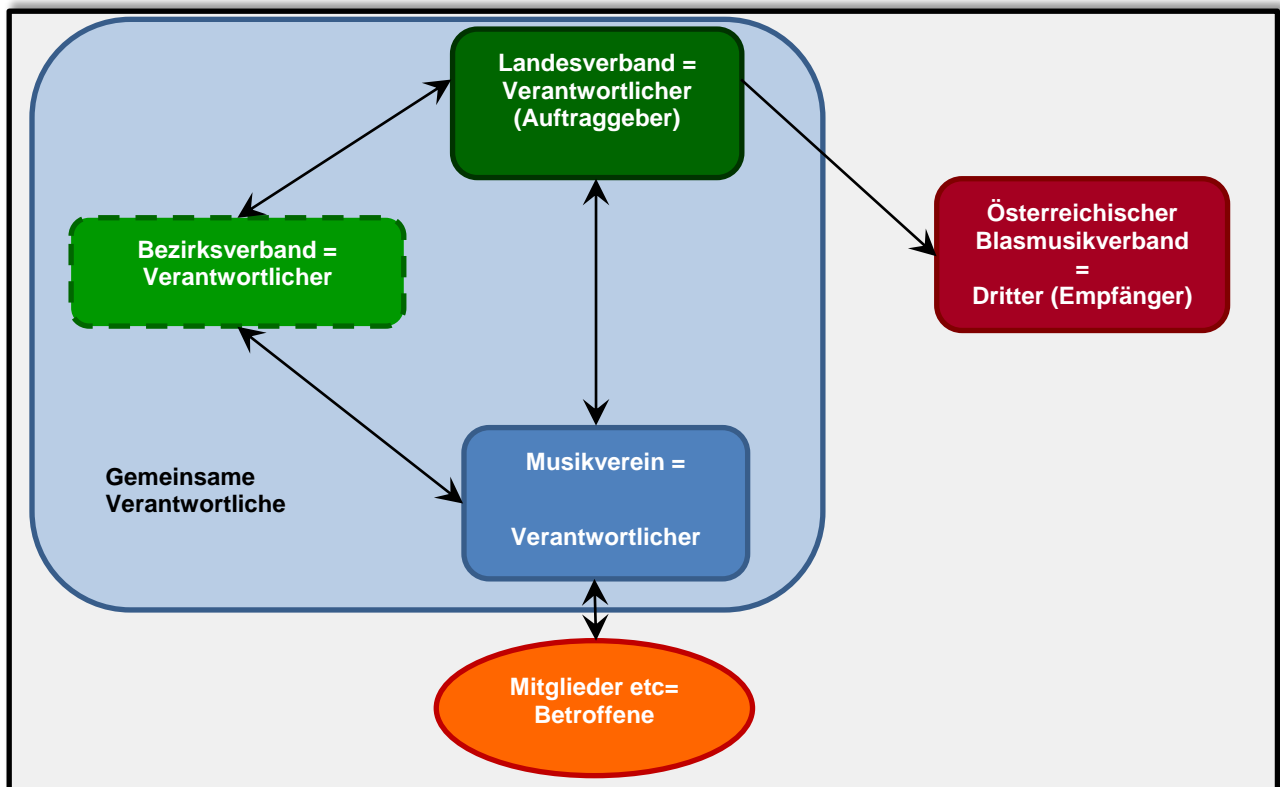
Landesverband = Verantwortlicher (Auftraggeber)

Bezirksverband = Verantwortlicher

Österreichischer Blasmusikverband = Dritter (Empfänger)

Gemeinsame Verantwortliche

Musikverein =

Verantwortlicher

Mitglieder etc= Betroffene